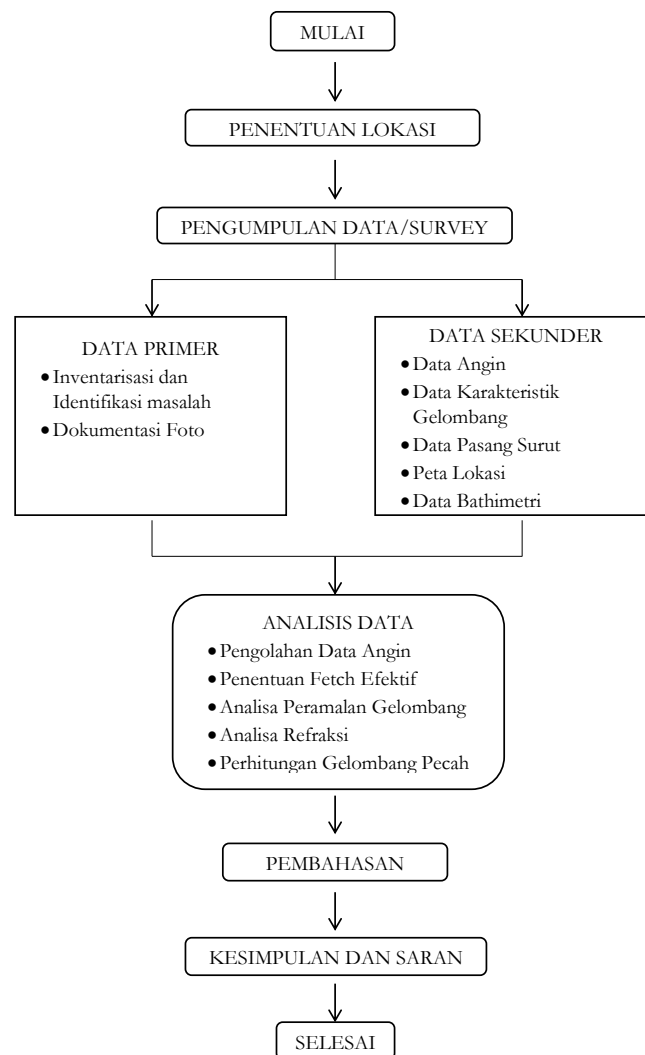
MULAI

PENENTUAN LOKASI

PENGUMPULAN DATA/SURVEY

DATA PRIMER
• Inventarisasi dan Identifikasi masalah
• Dokumentasi Foto

DATA SEKUNDER
• Data Angin
• Data Karakteristik Gelombang
• Data Pasang Surut
• Peta Lokasi
• Data Bathimetri

ANALISIS DATA
• Pengolahan Data Angin
• Penentuan Fetch Efektif
• Analisa Peramalan Gelombang
• Analisa Refraksi
• Perhitungan Gelombang Pecah

PEMBAHASAN

KESIMPULAN DAN SARAN

SELESAI